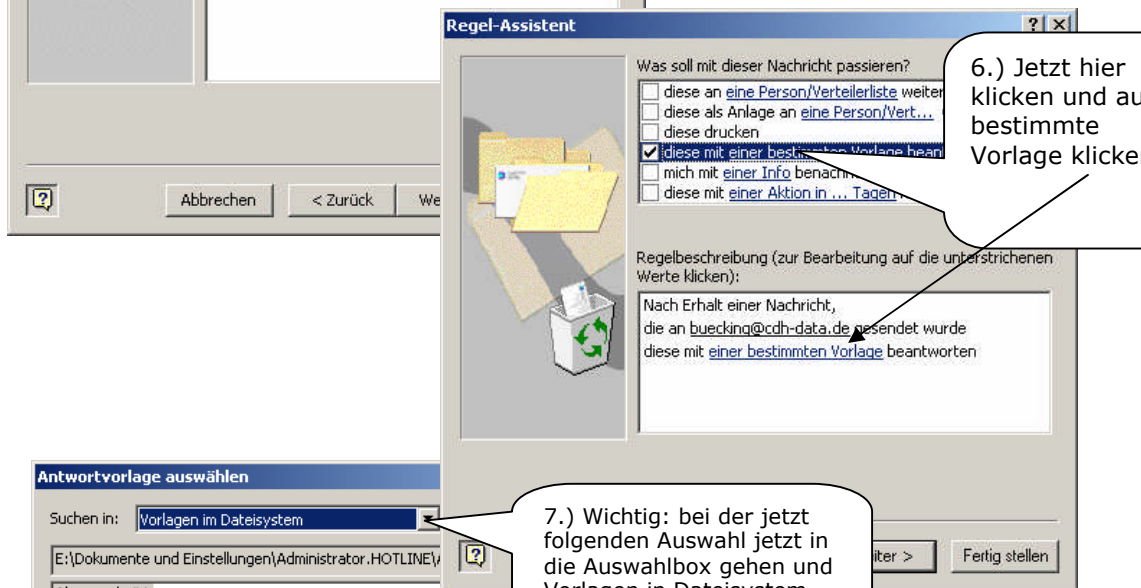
Abbrechen

< Zurück

We

Regel-Assistent

?

Was soll mit dieser Nachricht passieren?

diese an eine Person/Verteilerliste weiter

diese als Anlage an eine Person/Vert...

diese drucken

diese mit einer bestimmten Vorlage bean

mich mit einer Info benachr

diese mit einer Aktion in ... Tagen

6.) Jetzt hier klicken und au bestimmte Vorlage klicke

Regelbeschreibung (zur Bearbeitung auf die unterstrichenen Werte klicken):

Nach Erhalt einer Nachricht,
die an buecking@cdh-data.de gesendet wurde
diese mit einer bestimmten Vorlage beantworten

Antwortvorlage auswählen

Suchen in: Vorlagen im Dateisystem

E:\Dokumente und Einstellungen\Administrator.HOTLINE\

7.) Wichtig: bei der jetzt folgenden Auswahl jetzt in die Auswahlbox gehen und Vorlagen in Dateisystem

iter >

Fertig stellen